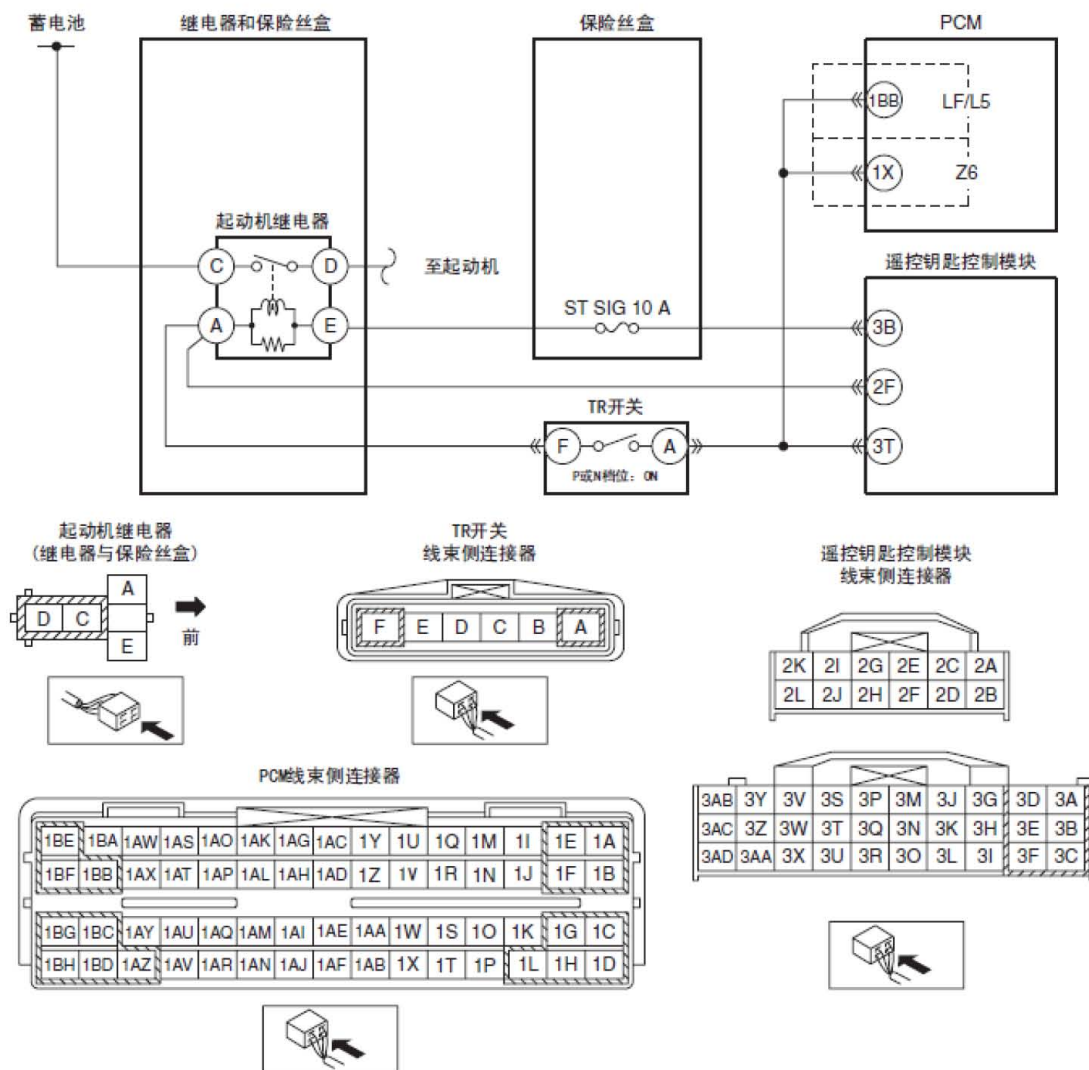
蓄电池

继电器和保险丝盒

保险丝盒

PCM

1BB LF/L5

1X Z6

起动机继电器

C D 至起动机

A E

ST SIG 10 A

遥控钥匙控制模块

3B

2F

TR开关

F A

P或N档位：ON

3T

起动机继电器
(继电器与保险丝盒)

| D | C | A |
|---|---|---|
| | | E |

前

TR开关
线束侧连接器

| F | E | D | C | B | A |
|---|---|---|---|---|---|

遥控钥匙控制模块
线束侧连接器

| 2K | 2I | 2G | 2E | 2C | 2A |
|---|---|---|---|---|---|
| 2L | 2J | 2H | 2F | 2D | 2B |

| 3AB | 3Y | 3V | 3S | 3P | 3M | 3J | 3G | 3D | 3A |
|---|---|---|---|---|---|---|---|---|---|
| 3AC | 3Z | 3W | 3T | 3Q | 3N | 3K | 3H | 3E | 3B |
| 3AD | 3AA | 3X | 3U | 3R | 3O | 3L | 3I | 3F | 3C |

PCM线束侧连接器

| 1BE | 1BA | 1AW | 1AS | 1AO | 1AK | 1AG | 1AC | 1Y | 1U | 1Q | 1M | 1I | 1E | 1A |
|---|---|---|---|---|---|---|---|---|---|---|---|---|---|---|
| 1BF | 1BB | 1AX | 1AT | 1AP | 1AL | 1AH | 1AD | 1Z | 1V | 1R | 1N | 1J | 1F | 1B |

| 1BG | 1BC | 1AY | 1AU | 1AQ | 1AM | 1AI | 1AE | 1AA | 1W | 1S | 1O | 1K | 1G | 1C |
|---|---|---|---|---|---|---|---|---|---|---|---|---|---|---|
| 1BH | 1BD | 1AZ | 1AV | 1AR | 1AN | 1AJ | 1AF | 1AB | 1X | 1T | 1P | 1L | 1H | 1D |